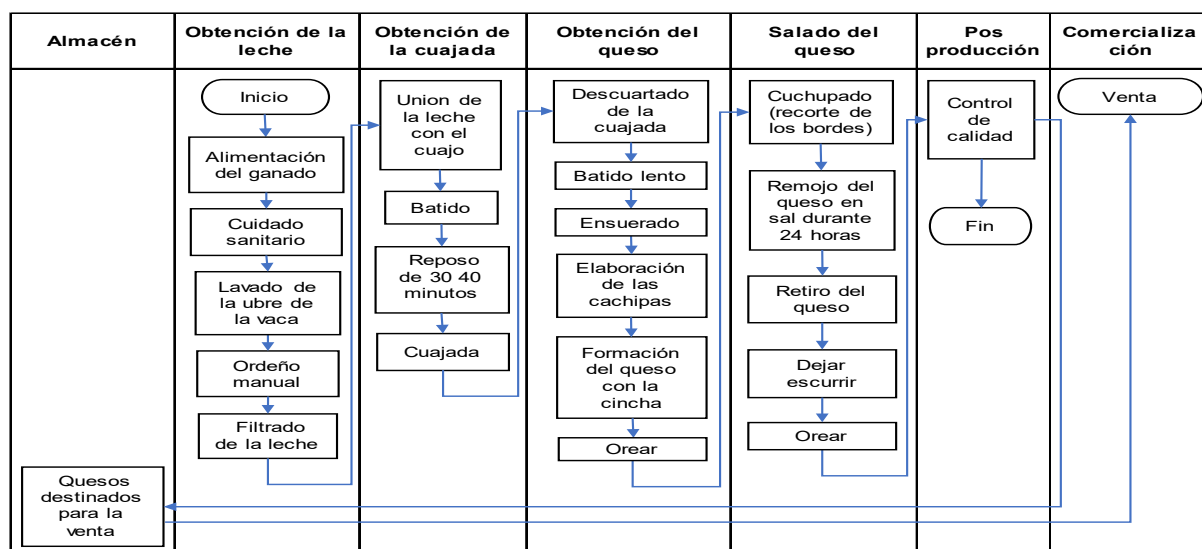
| Almacén | Obtención de la leche | Obtención de la cuajada | Obtención del queso | Salado del queso | Pos producción | Comercialización |
|---|---|---|---|---|---|---|

Inicio

Alimentación del ganado

Cuidado sanitario

Lavado de la ubre de la vaca

Ordeño manual

Filtrado de la leche

Union de la leche con el cuajo

Batido

Reposo de 30 40 minutos

Cuajada

Descuartado de la cuajada

Batido lento

Ensuerado

Elaboración de las cachipas

Formación del queso con la cincha

Orear

Cuchupado (recorte de los bordes)

Remojo del queso en sal durante 24 horas

Retiro del queso

Dejar escurrir

Orear

Control de calidad

Fin

Venta

Quesos destinados para la venta